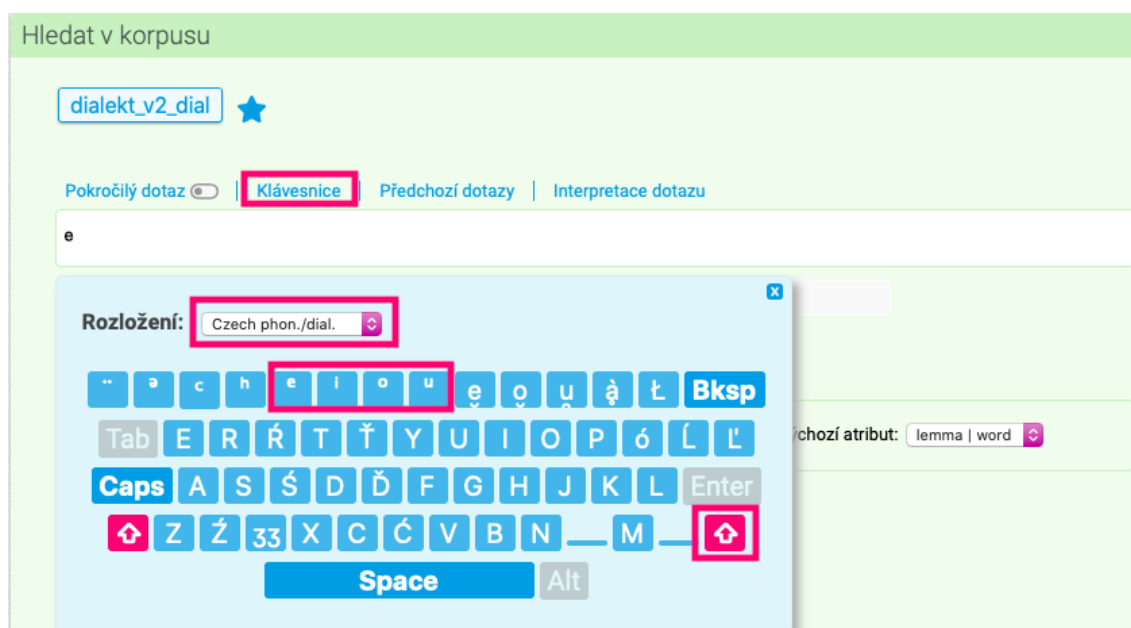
Hledat v korpusu

dialekt_v2_dial

Pokročilý dotaz | Klávesnice | Předchozí dotazy | Interpretace dotazu

e

x

Rozložení: Czech phon./dial.

¨ ə c h e i o u ę ǫ ų ą̀ Ł Bksp

Tab E R Ŕ T Ť Y U I O P Ó Ĺ Ľ

Caps A S Ś D Ď F G H J K L Enter

Z Ź ʒʒ X C Ć V B N _ M _

Space Alt

ýchozí atribut: lemma | word